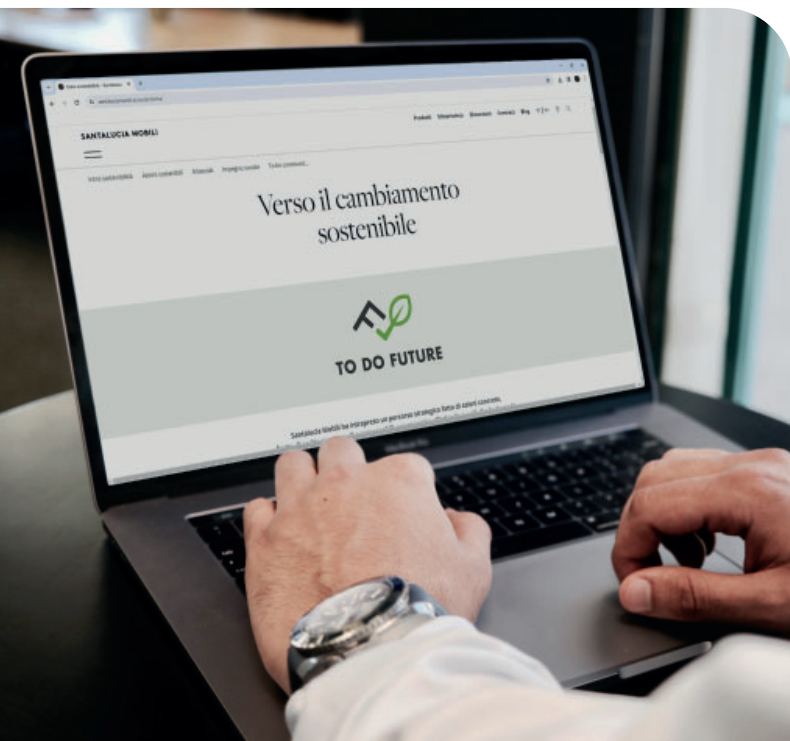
SANTALUCIA MOBILI

Prodotti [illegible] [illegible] Contatti Blog

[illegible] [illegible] Materiali Impegno sociale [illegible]

Verso il cambiamento sostenibile

TO DO FUTURE

Santalucia Mobili ha intrapreso un percorso strategico fatto di valori concreti.

MacBook Pro